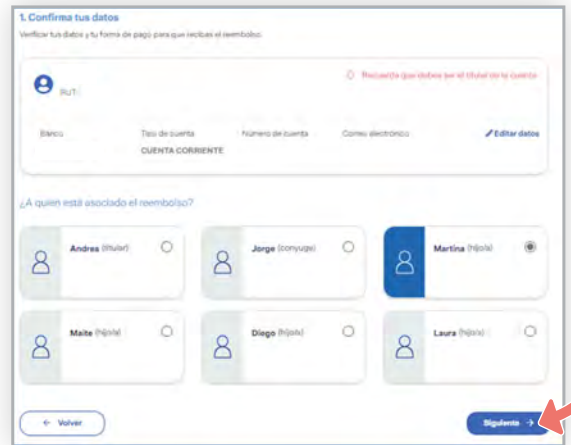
1. Confirma tus datos

Verificar tus datos y tu forma de pago para que recibas el reembolso.

RUT:

Recuerda que debes ser el titular de la cuenta

| Banco | Tipo de cuenta | Número de cuenta | Correo electrónico | Editar datos |
|---|---|---|---|---|
| | CUENTA CORRIENTE | | | |

¿A quien está asociado el reembolso?

Andrea (titular)

Jorge (conyuge)

Martina (hijo/a)

Maite (hijo/a)

Diego (hijo/a)

Laura (hijo/a)

← Volver

Siguiente →